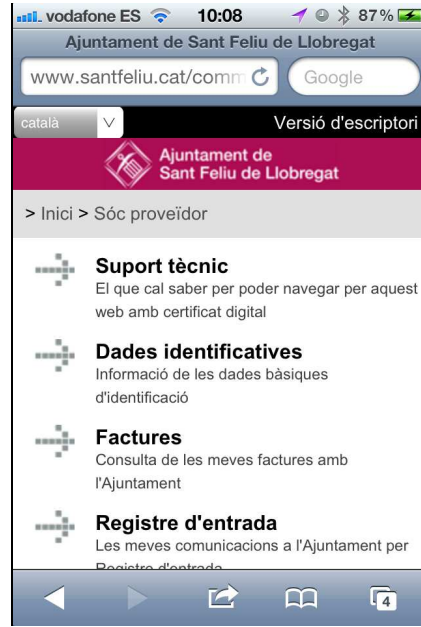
vodafone ES 10:08 87%

Ajuntament de Sant Feliu de Llobregat

www.santfeliu.cat/comm

Google

català

Versió d'escriptori

Ajuntament de Sant Feliu de Llobregat

> Inici > Sóc proveïdor

Suport tècnic
El que cal saber per poder navegar per aquest web amb certificat digital

Dades identificatives
Informació de les dades bàsiques d'identificació

Factures
Consulta de les meves factures amb l'Ajuntament

Registre d'entrada
Les meves comunicacions a l'Ajuntament per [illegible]

4